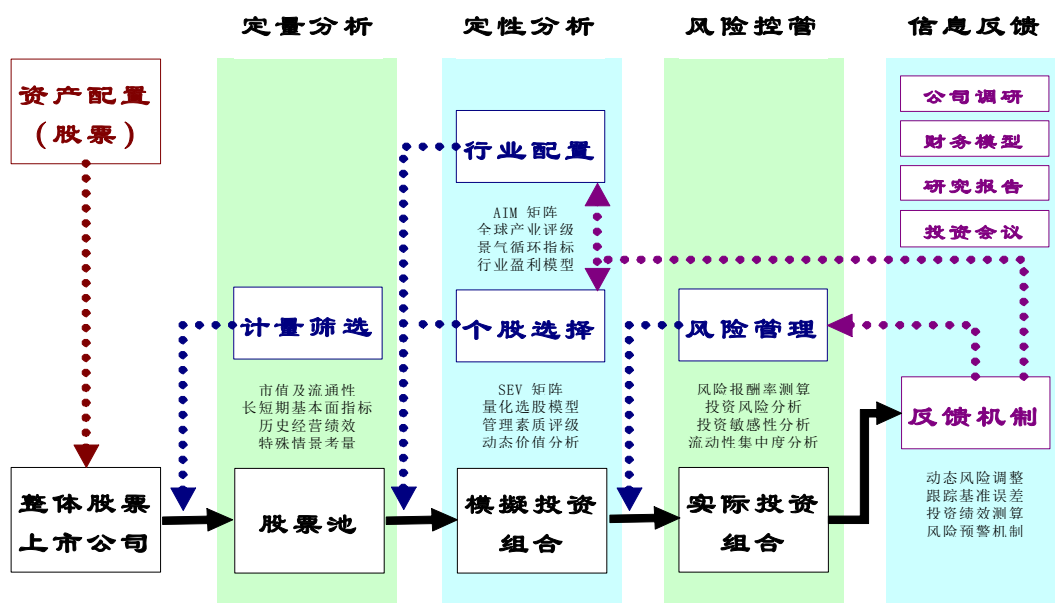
定量分析

定性分析

风险控管

信息反馈

资产配置（股票）

公司调研

财务模型

研究报告

投资会议

行业配置

AIM 矩阵
全球产业评级
景气循环指标
行业盈利模型

计量筛选

个股选择

风险管理

市值及流通性
长短期基本面指标
历史经营绩效
特殊情景考量

SEV 矩阵
量化选股模型
管理素质评级
动态价值分析

风险报酬率测算
投资风险分析
投资敏感性分析
流动性集中度分析

反馈机制

动态风险调整
跟踪基准误差
投资绩效测算
风险预警机制

整体股票上市公司

股票池

模拟投资组合

实际投资组合